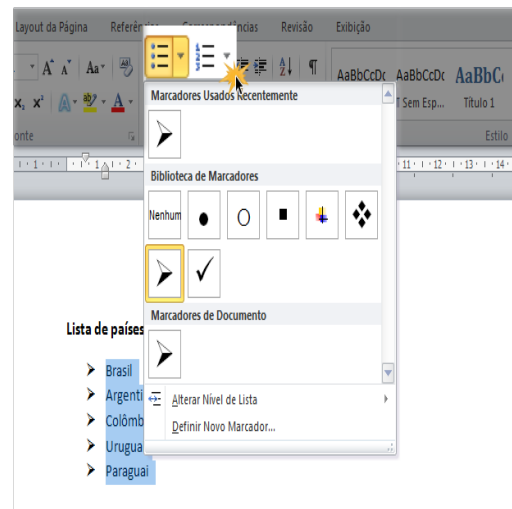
Layout da Página Referências Correspondências Revisão Exibição

Aa AaBbCcDc AaBbCcDc AaBbC

T Sem Esp... Título 1

onte Estilo

Marcadores Usados Recentemente

Biblioteca de Marcadores

Nenhum

Marcadores de Documento

Alterar Nível de Lista

Definir Novo Marcador...

Lista de países

Brasil
Argenti
Colômb
Urugua
Paraguai